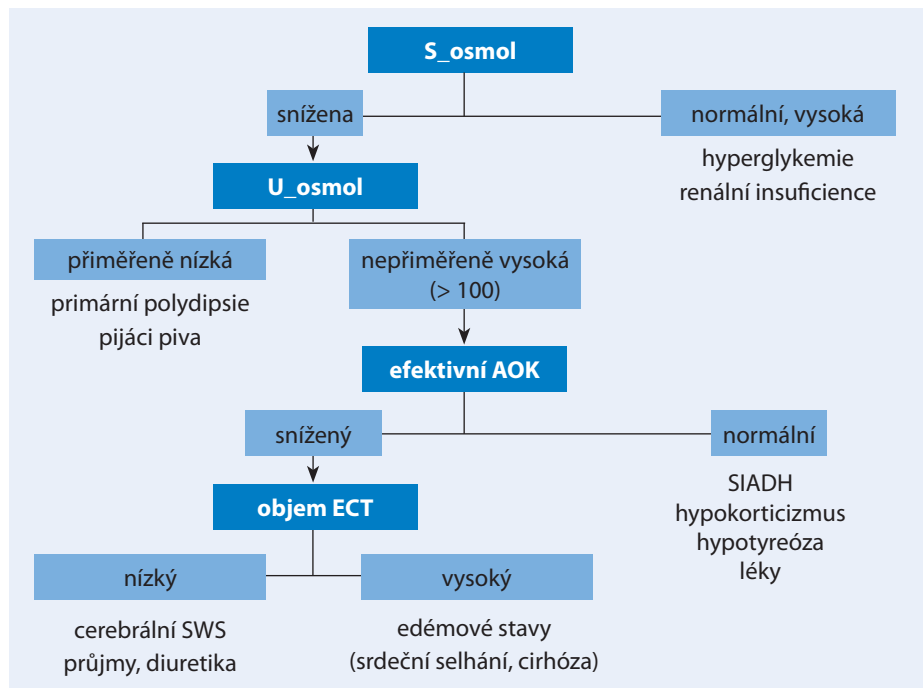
S_osmol

snížena

normální, vysoká

hyperglykemie
renální insuficience

U_osmol

přiměřeně nízká

primární polydipsie
pijáci piva

nepřiměřeně vysoká
(> 100)

efektivní AOK

snížený

normální

SIADH
hypokorticizmus
hypotyreóza
léky

objem ECT

nízký

cerebrální SWS
průjmy, diuretika

vysoký

edémové stavy
(srdeční selhání, cirhóza)